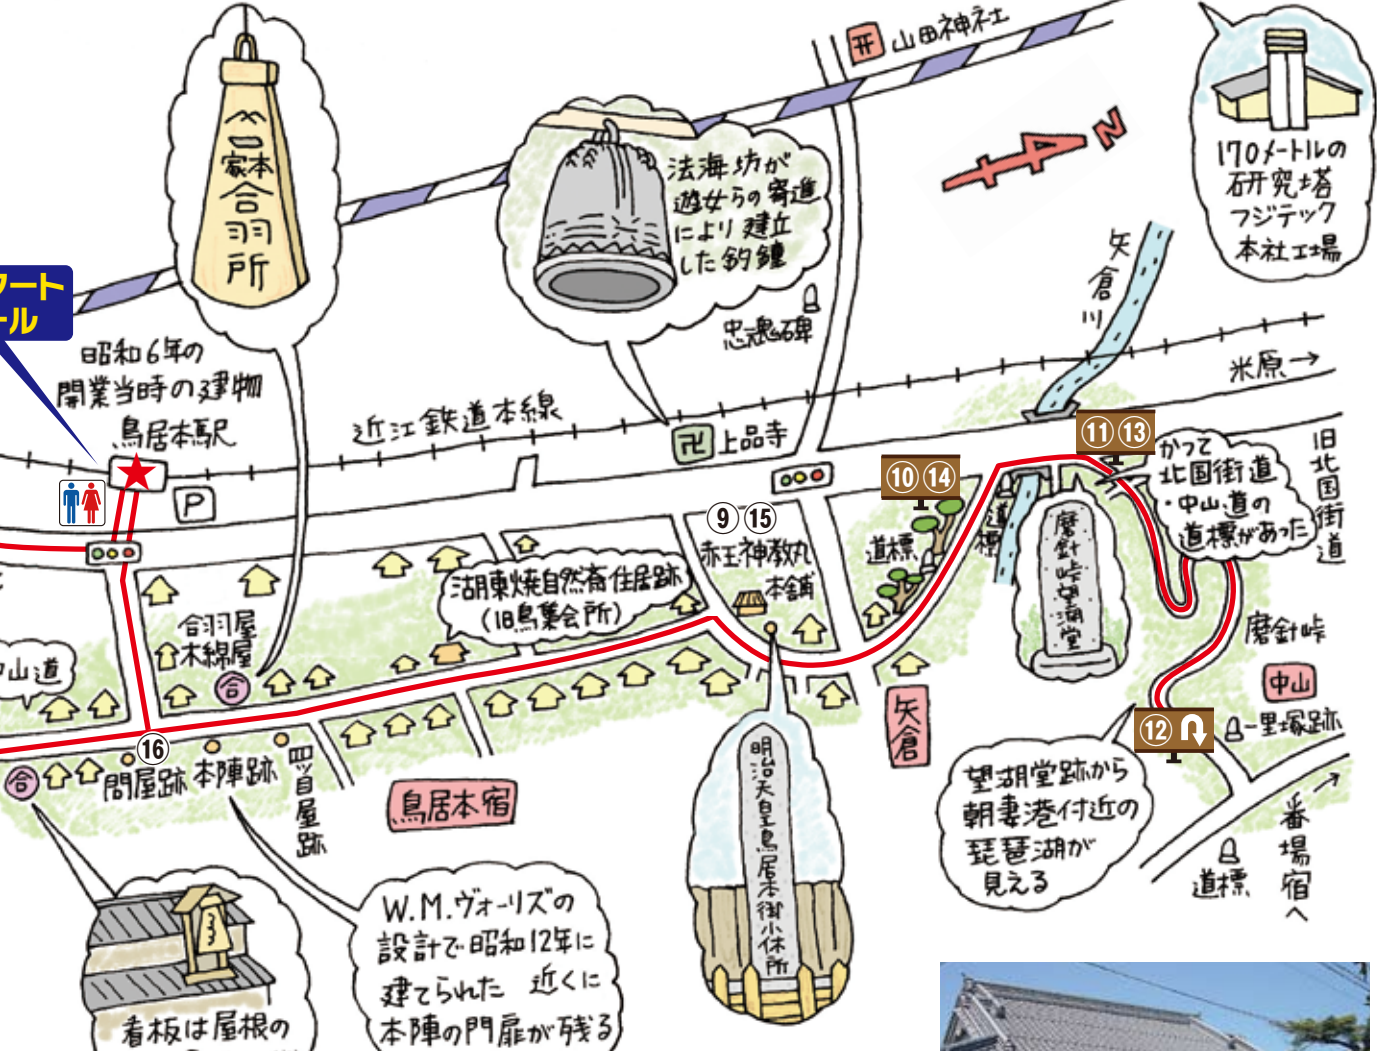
日本合羽所

法海坊が遊女らの寄進により建立した釣鐘

山田神社

N

170メートルの研究塔 フジテック本社工場

矢倉川

ワート
ール

昭和6年の開業当時の建物
鳥居本駅

近江鉄道本線

上品寺

忠魂碑

米原→

⑪⑬

かつて北国街道・中山道の道標があった

旧北国街道

⑩⑭

道標

⑨⑮
赤玉神教丸本舗

磨針峠望湖堂

湖東焼自然斎住居跡(旧鳥集会所)

合羽屋
木綿屋

中山道

磨針峠

中山

⑫

一里塚跡

矢倉

⑯
問屋跡 本陣跡

四目屋跡

鳥居本宿

明治天皇鳥居本御小休所

望湖堂跡から朝妻港付近の琵琶湖が見える

道標

番場宿へ

W.M.ヴォーリズの設計で昭和12年に建てられた 近くに本陣の門扉が残る

看板は屋根の